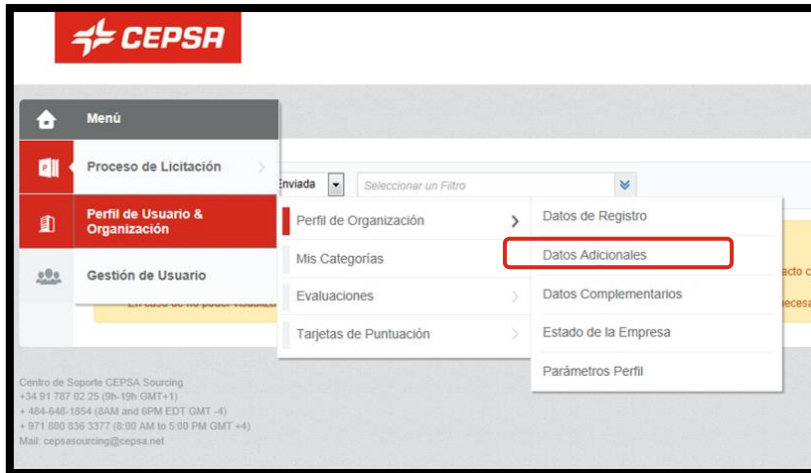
CEPSA

Menú

Proceso de Licitación

Perfil de Usuario & Organización

Gestión de Usuario

Enviada

Seleccionar un Filtro

Perfil de Organización

Mis Categorías

Evaluaciones

Tarjetas de Puntuación

Datos de Registro

Datos Adicionales

Datos Complementarios

Estado de la Empresa

Parámetros Perfil

acto c

necesa

En caso de no poder visualiza

Centro de Soporte CEPSA Sourcing
+34 91 787 02 25 (9h-19h GMT+1)
+ 484-648-1854 (8AM and 6PM EDT GMT -4)
+ 971 800 836 3377 (8:00 AM to 5:00 PM GMT +4)
Mail: cepsasourcing@cepsa.net